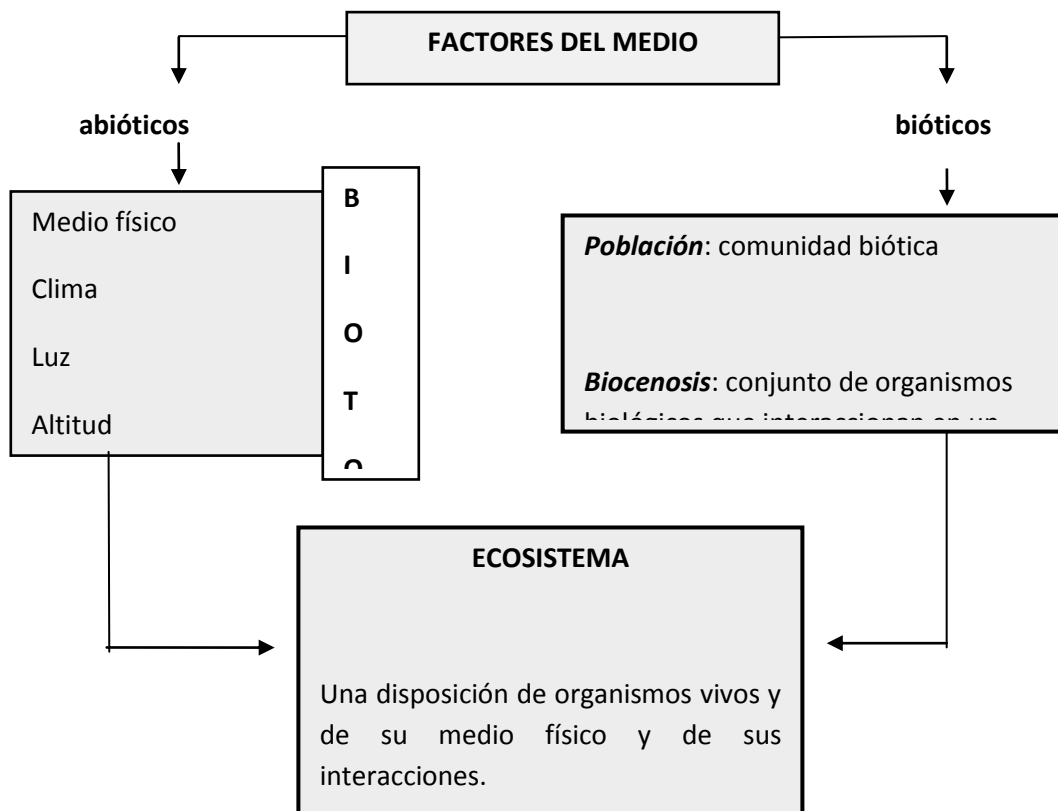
FACTORES DEL MEDIO

abióticos

bióticos

Medio físico

Clima

Luz

Altitud

B
I
O
T
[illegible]

*Población*: comunidad biótica

*Biocenosis*: conjunto de organismos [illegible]

ECOSISTEMA

Una disposición de organismos vivos y de su medio físico y de sus interacciones.